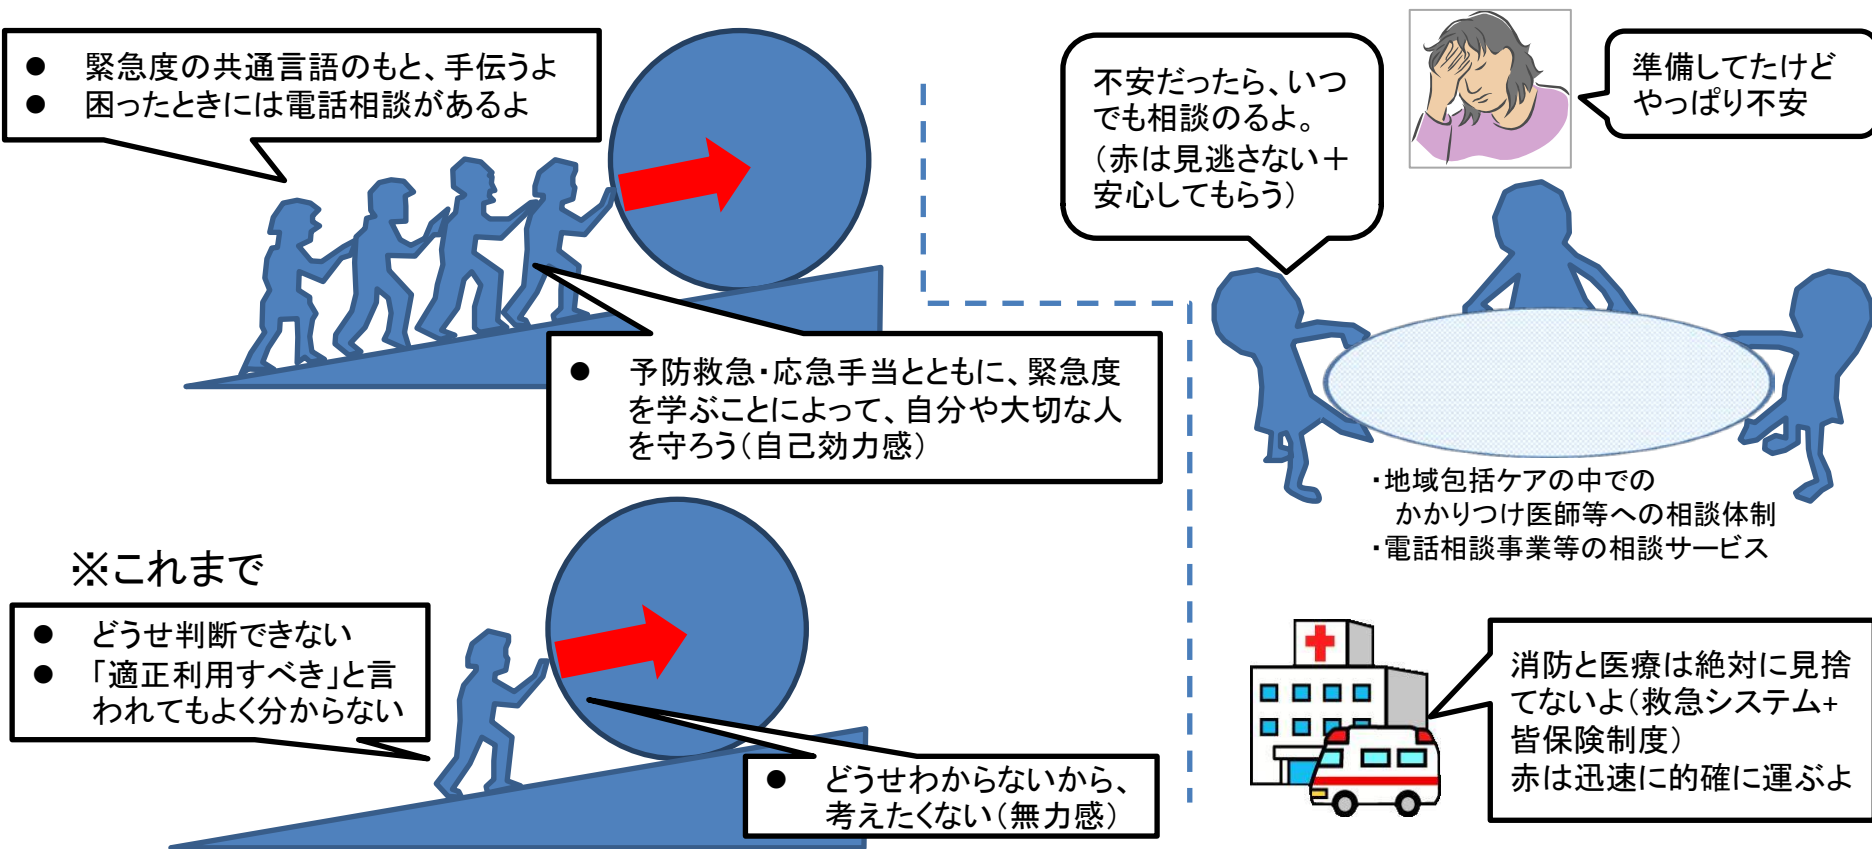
● 緊急度の共通言語のもと、手伝うよ
● 困ったときには電話相談があるよ

● 予防救急・応急手当とともに、緊急度を学ぶことによって、自分や大切な人を守ろう（自己効力感）

不安だったら、いつでも相談のるよ。（赤は見逃さない＋安心してもらう）

準備してたけどやっぱり不安

・地域包括ケアの中での かかりつけ医師等への相談体制
・電話相談事業等の相談サービス

※これまで

● どうせ判断できない
● 「適正利用すべき」と言われてもよく分からない

● どうせわからないから、考えたくない（無力感）

消防と医療は絶対に見捨てないよ（救急システム+皆保険制度）
赤は迅速に的確に運ぶよ